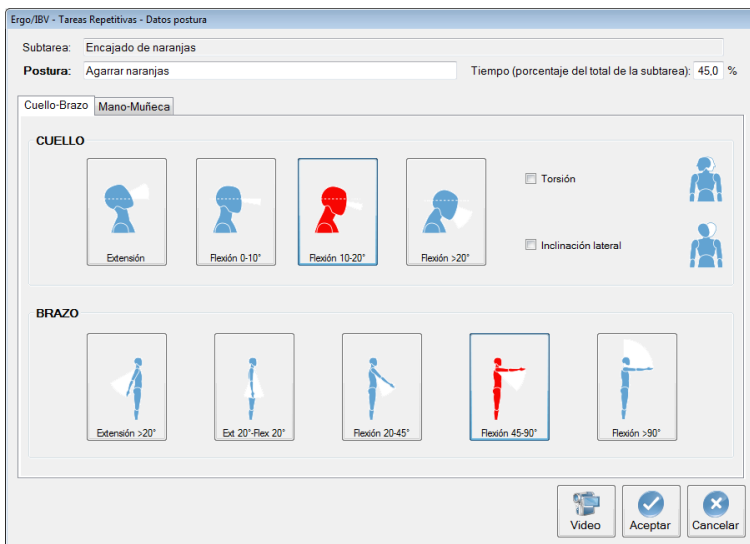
Ergo/IBV - Tareas Repetitivas - Datos postura

Subtarea: Encajado de naranjas

Postura: Agarrar naranjas

Tiempo (porcentaje del total de la subtarea): 45,0 %

Cuello-Brazo

Mano-Muñeca

CUELLO

Extensión

Flexión 0-10°

Flexión 10-20°

Flexión >20°

Torsión

Inclinación lateral

BRAZO

Extensión >20°

Ext 20°-Flex 20°

Flexión 20-45°

Flexión 45-90°

Flexión >90°

Video

Aceptar

Cancelar